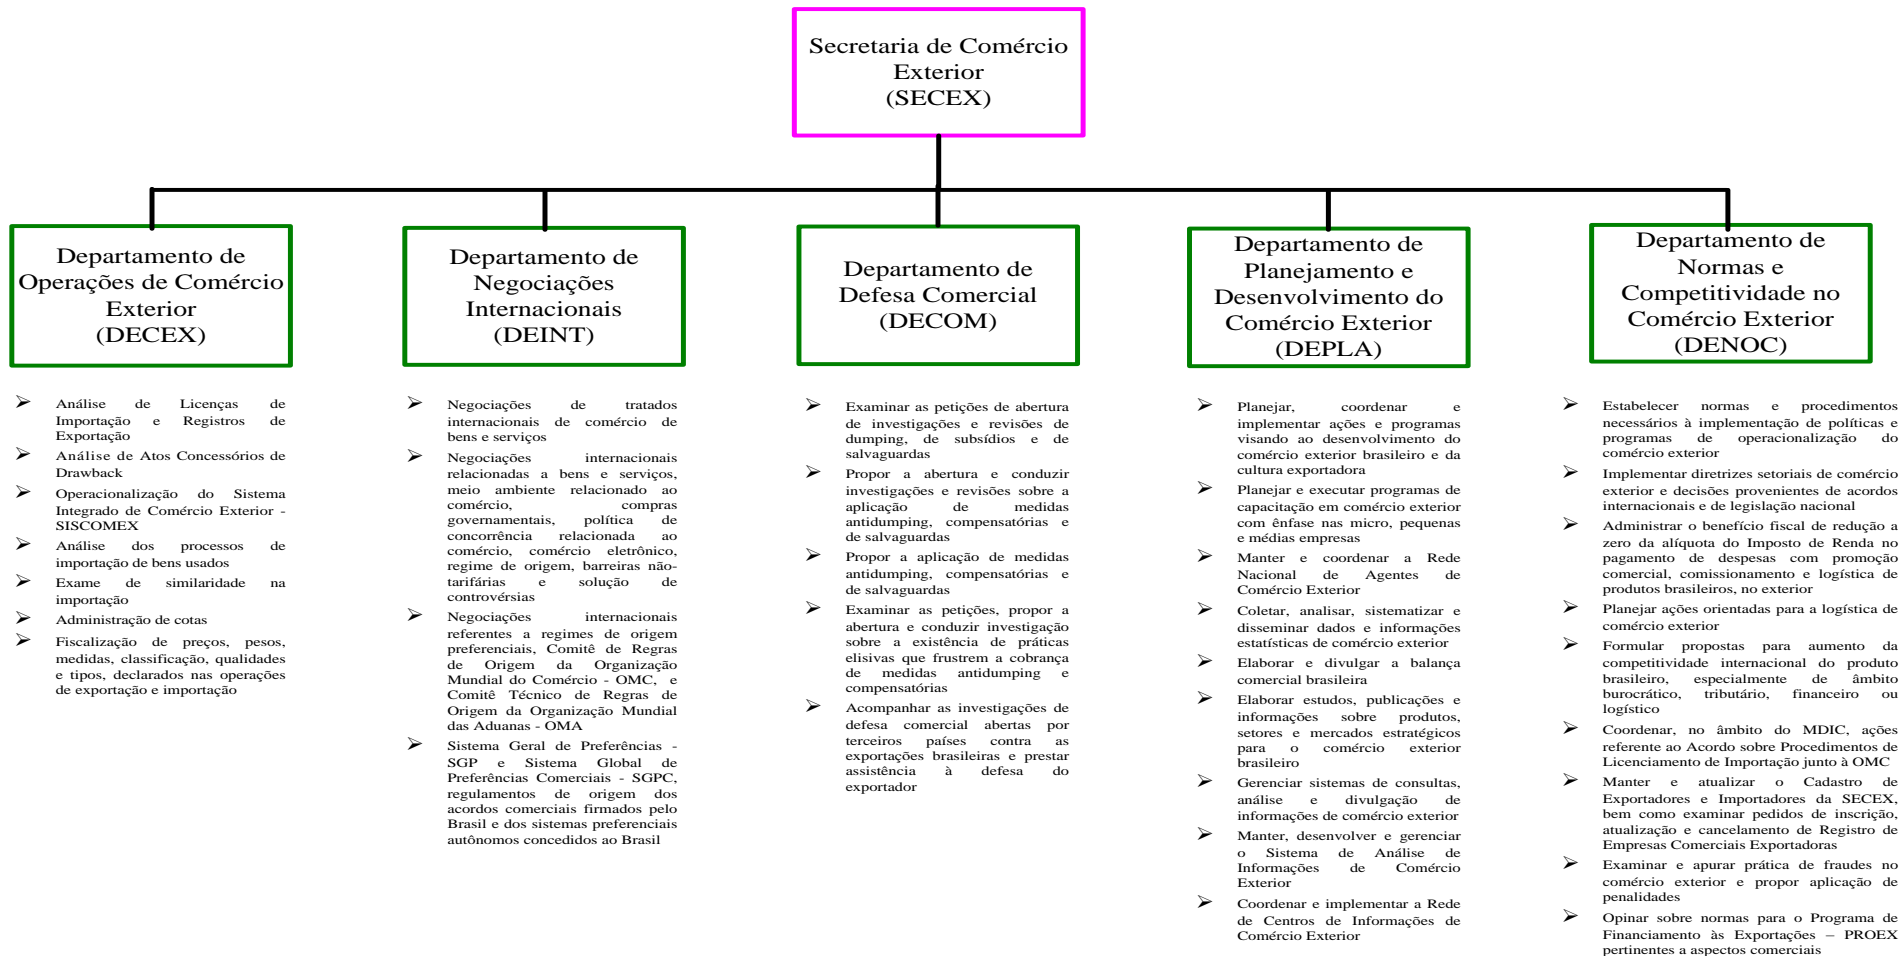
Secretaria de Comércio Exterior
(SECEX)

Departamento de Operações de Comércio Exterior
(DECEX)

- Análise de Licenças de Importação e Registros de Exportação
- Análise de Atos Concessórios de Drawback
- Operacionalização do Sistema Integrado de Comércio Exterior - SISCOMEX
- Análise dos processos de importação de bens usados
- Exame de similaridade na importação
- Administração de cotas
- Fiscalização de preços, pesos, medidas, classificação, qualidades e tipos, declarados nas operações de exportação e importação

Departamento de Negociações Internacionais
(DEINT)

- Negociações de tratados internacionais de comércio de bens e serviços
- Negociações internacionais relacionadas a bens e serviços, meio ambiente relacionado ao comércio, compras governamentais, política de concorrência relacionada ao comércio, comércio eletrônico, regime de origem, barreiras não-tarifárias e solução de controvérsias
- Negociações internacionais referentes a regimes de origem preferenciais, Comitê de Regras de Origem da Organização Mundial do Comércio - OMC, e Comitê Técnico de Regras de Origem da Organização Mundial das Aduanas - OMA
- Sistema Geral de Preferências - SGP e Sistema Global de Preferências Comerciais - SGPC, regulamentos de origem dos acordos comerciais firmados pelo Brasil e dos sistemas preferenciais autônomos concedidos ao Brasil

Departamento de Defesa Comercial
(DECOM)

- Examinar as petições de abertura de investigações e revisões de dumping, de subsídios e de salvaguardas
- Propor a abertura e conduzir investigações e revisões sobre a aplicação de medidas antidumping, compensatórias e de salvaguardas
- Propor a aplicação de medidas antidumping, compensatórias e de salvaguardas
- Examinar as petições, propor a abertura e conduzir investigação sobre a existência de práticas elisivas que frustrem a cobrança de medidas antidumping e compensatórias
- Acompanhar as investigações de defesa comercial abertas por terceiros países contra as exportações brasileiras e prestar assistência à defesa do exportador

Departamento de Planejamento e Desenvolvimento do Comércio Exterior
(DEPLA)

- Planejar, coordenar e implementar ações e programas visando ao desenvolvimento do comércio exterior brasileiro e da cultura exportadora
- Planejar e executar programas de capacitação em comércio exterior com ênfase nas micro, pequenas e médias empresas
- Manter e coordenar a Rede Nacional de Agentes de Comércio Exterior
- Coletar, analisar, sistematizar e disseminar dados e informações estatísticas de comércio exterior
- Elaborar e divulgar a balança comercial brasileira
- Elaborar estudos, publicações e informações sobre produtos, setores e mercados estratégicos para o comércio exterior brasileiro
- Gerenciar sistemas de consultas, análise e divulgação de informações de comércio exterior
- Manter, desenvolver e gerenciar o Sistema de Análise de Informações de Comércio Exterior
- Coordenar e implementar a Rede de Centros de Informações de Comércio Exterior

Departamento de Normas e Competitividade no Comércio Exterior
(DENOC)

- Estabelecer normas e procedimentos necessários à implementação de políticas e programas de operacionalização do comércio exterior
- Implementar diretrizes setoriais de comércio exterior e decisões provenientes de acordos internacionais e de legislação nacional
- Administrar o benefício fiscal de redução a zero da alíquota do Imposto de Renda no pagamento de despesas com promoção comercial, comissionamento e logística de produtos brasileiros, no exterior
- Planejar ações orientadas para a logística de comércio exterior
- Formular propostas para aumento da competitividade internacional do produto brasileiro, especialmente de âmbito burocrático, tributário, financeiro ou logístico
- Coordenar, no âmbito do MDIC, ações referente ao Acordo sobre Procedimentos de Licenciamento de Importação junto à OMC
- Manter e atualizar o Cadastro de Exportadores e Importadores da SECEX, bem como examinar pedidos de inscrição, atualização e cancelamento de Registro de Empresas Comerciais Exportadoras
- Examinar e apurar prática de fraudes no comércio exterior e propor aplicação de penalidades
- Opinar sobre normas para o Programa de Financiamento às Exportações – PROEX pertinentes a aspectos comerciais